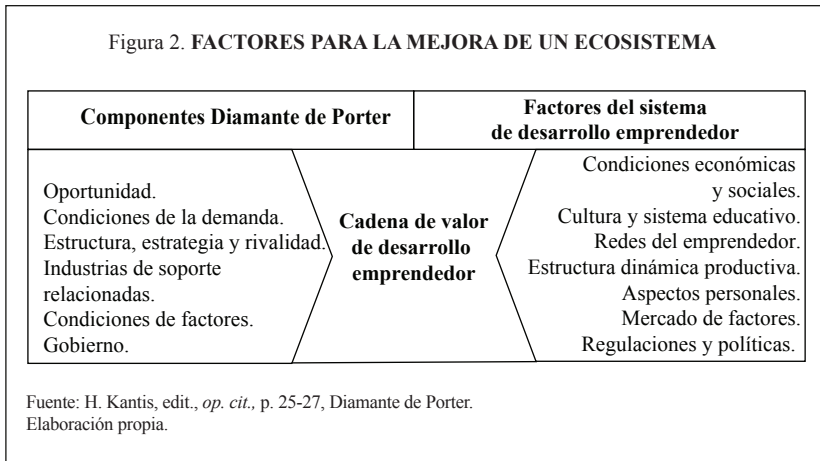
Figura 2. **FACTORES PARA LA MEJORA DE UN ECOSISTEMA**

| **Componentes Diamante de Porter** | | **Factores del sistema de desarrollo emprendedor** |
|---|---|---|
| Oportunidad. Condiciones de la demanda. Estructura, estrategia y rivalidad. Industrias de soporte relacionadas. Condiciones de factores. Gobierno. | **Cadena de valor de desarrollo emprendedor** | Condiciones económicas y sociales. Cultura y sistema educativo. Redes del emprendedor. Estructura dinámica productiva. Aspectos personales. Mercado de factores. Regulaciones y políticas. |

Fuente: H. Kantis, edit., *op. cit.,* p. 25-27, Diamante de Porter.
Elaboración propia.